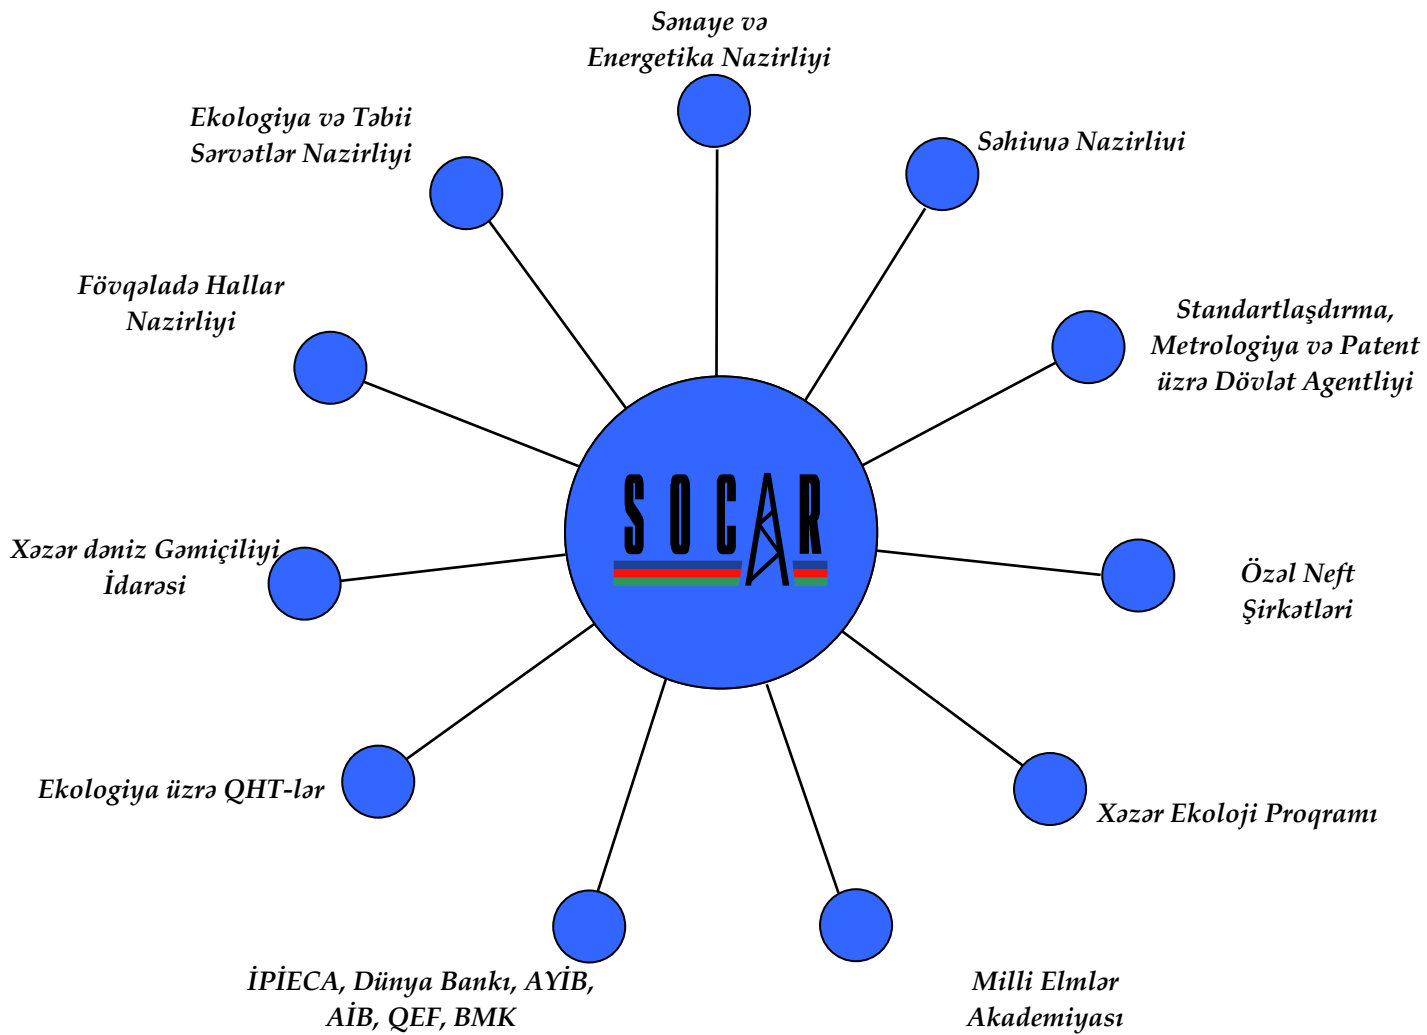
Sənaye və Energetika Nazirliyi

Ekologiya və Təbii Sərvətlər Nazirliyi

Səhiyyə Nazirliyi

Fövqəladə Hallar Nazirliyi

Standartlaşdırma, Metrologiya və Patent üzrə Dövlət Agentliyi

SOCAR

Xəzər dəniz Gəmiçiliyi İdarəsi

Özəl Neft Şirkətləri

Ekologiya üzrə QHT-lər

Xəzər Ekoloji Proqramı

İPİECA, Dünya Bankı, AYİB, AİB, QEF, BMK

Milli Elmlər Akademiyası